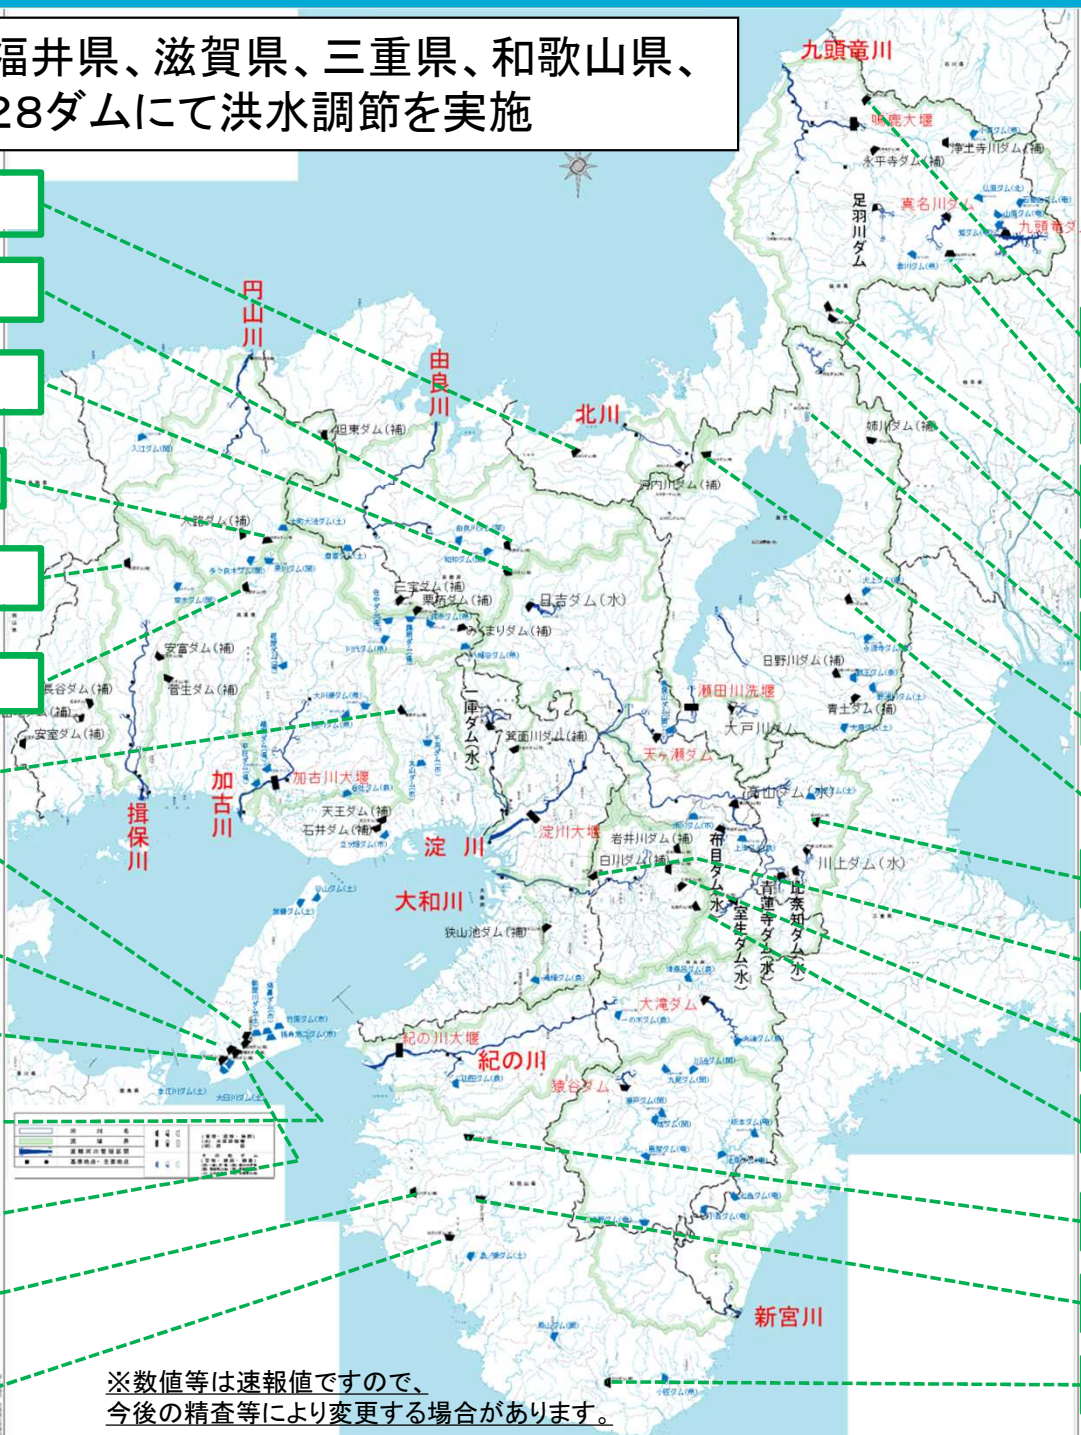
福井県、滋賀県、三重県、和歌山県、
28ダムにて洪水調節を実施

九頭竜川
鳴鹿大堰
浄土寺川ダム(補)
永平寺ダム(補)
足羽川ダム
真名川ダム
九頭竜ダム
円山川
由良川
北川
但東ダム(補)
河内川ダム(補)
姉川ダム(補)
大路ダム(補)
三宝ダム(補)
栗柄ダム(補)
日吉ダム(水)
みくまりダム(補)
安富ダム(補)
菅生ダム(補)
長谷ダム(補)
(補)
安室ダム(補)
日野川ダム(補)
瀬田川洗堰
青土ダム(補)
大戸川ダム
一庫ダム(水)
箕面川ダム(補)
天ヶ瀬ダム
加古川
加古川大堰
揖保川
天王ダム(補)
石井ダム(補)
淀川
淀川大堰
高山ダム(水)
岩井川ダム(補)
白川ダム(補)
布目ダム(水)
川上ダム(水)
比奈知ダム(水)
青蓮寺ダム(水)
室生ダム(水)
大和川
狭山池ダム(補)
大滝ダム
紀の川大堰
紀の川
猿谷ダム
新宮川
※数値等は速報値ですので、
今後の精査等により変更する場合があります。